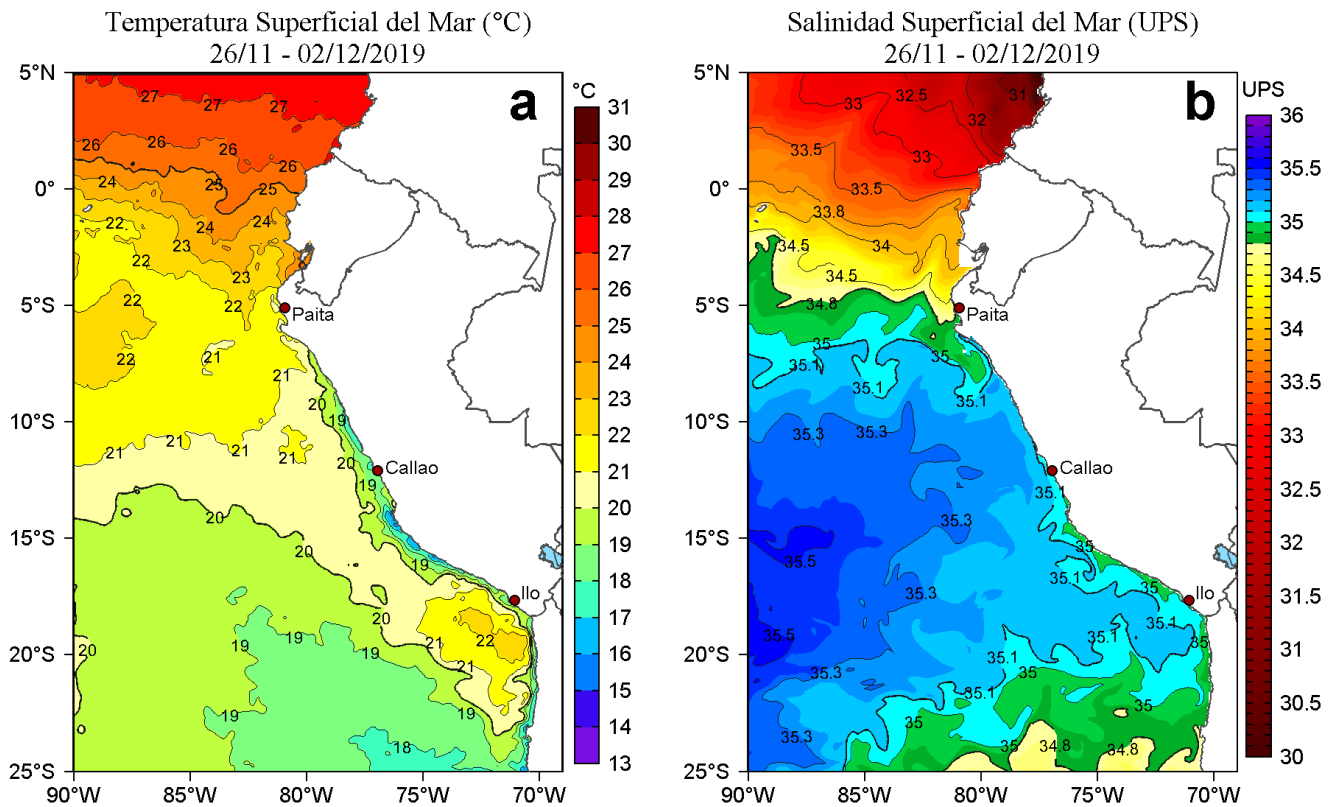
Temperatura Superficial del Mar (°C)
26/11 - 02/12/2019

a

°C
31
30
29
28
27
26
25
24
23
22
21
20
19
18
17
16
15
14
13

5°N
0°
5°S
10°S
15°S
20°S
25°S
90°W 85°W 80°W 75°W 70°W

27 27 27
26 26 26 26
24 25 25
22 24
23 22
22 23
22 22
22 21
21
20 19
21 21 21
21 20
19
20
20
19
20
21 22
20 19 19 21
19 19
18

Paita
Callao
Ilo

Salinidad Superficial del Mar (UPS)
26/11 - 02/12/2019

b

UPS
36
35.5
35
34.5
34
33.5
33
32.5
32
31.5
31
30.5
30

5°N
0°
5°S
10°S
15°S
20°S
25°S
90°W 85°W 80°W 75°W 70°W

33 32.5 31
32
33.5 33
33.5
33.8
34.5 34
34.5
34.8
35 35
35.1 35.1
35.1
35.3 35.3
35.1
35.3
35
35.5
35.1
35.3 35
35.5 35.1 35.1
35.1 35
35.3 35
35.1 35
35.3
35
35 34.8 34.8

Paita
Callao
Ilo